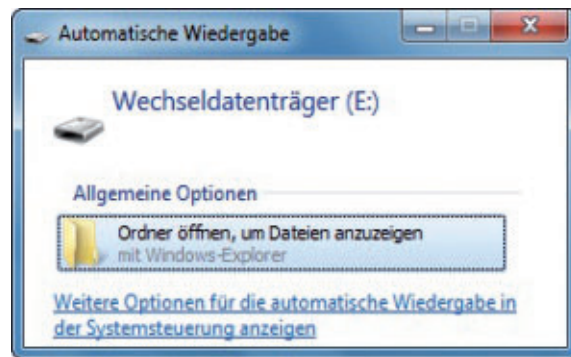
Automatische Wiedergabe

Wechseldatenträger (E:)

Allgemeine Optionen

Ordner öffnen, um Dateien anzuzeigen
mit Windows-Explorer

Weitere Optionen für die automatische Wiedergabe in der Systemsteuerung anzeigen